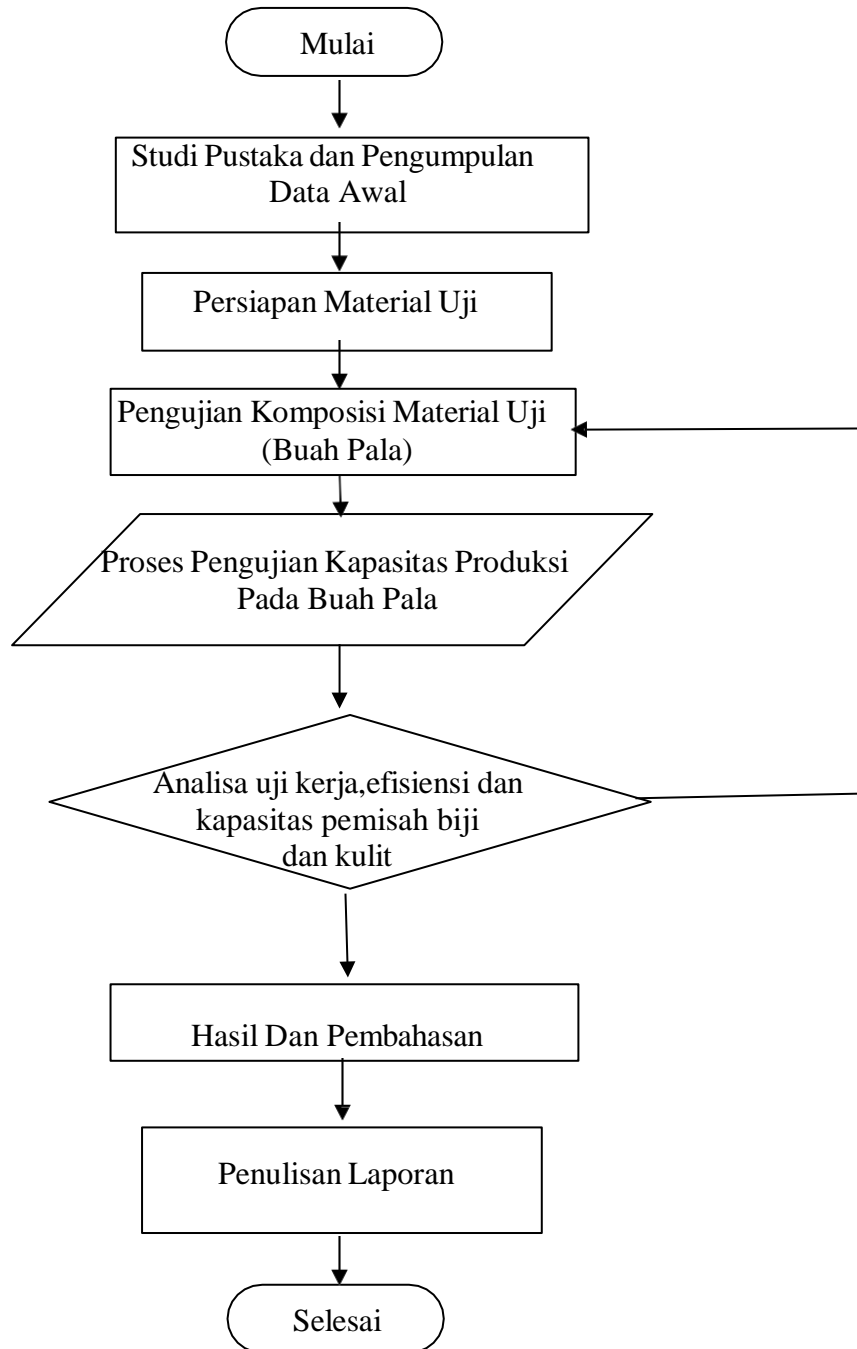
Mulai

Studi Pustaka dan Pengumpulan Data Awal

Persiapan Material Uji

Pengujian Komposisi Material Uji (Buah Pala)

Proses Pengujian Kapasitas Produksi Pada Buah Pala

Analisa uji kerja,efisiensi dan kapasitas pemisah biji dan kulit

Hasil Dan Pembahasan

Penulisan Laporan

Selesai